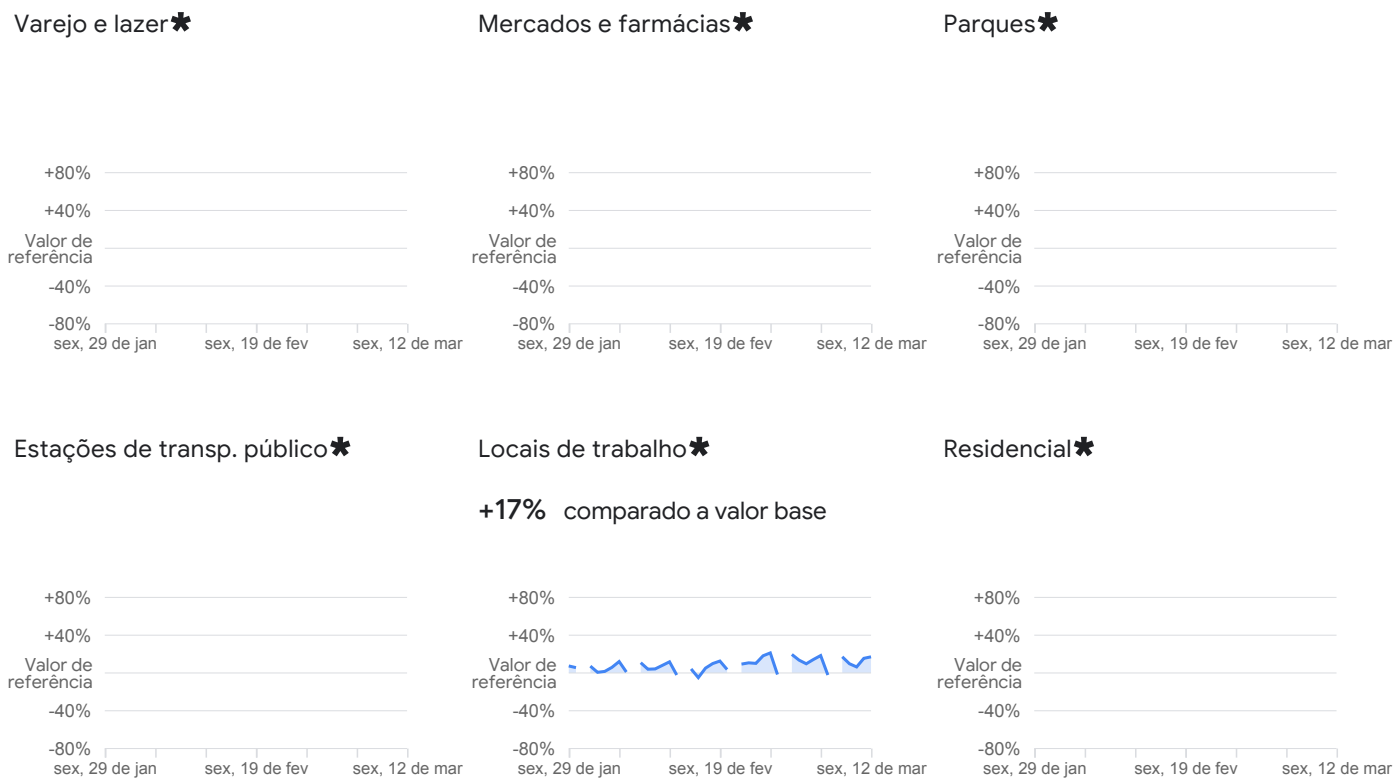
Varejo e lazer✱

+80%
+40%
Valor de referência
-40%
-80%
sex, 29 de jan sex, 19 de fev sex, 12 de mar

Mercados e farmácias✱

+80%
+40%
Valor de referência
-40%
-80%
sex, 29 de jan sex, 19 de fev sex, 12 de mar

Parques✱

+80%
+40%
Valor de referência
-40%
-80%
sex, 29 de jan sex, 19 de fev sex, 12 de mar

Estações de transp. público✱

+80%
+40%
Valor de referência
-40%
-80%
sex, 29 de jan sex, 19 de fev sex, 12 de mar

Locais de trabalho✱

**+17%** comparado a valor base

+80%
+40%
Valor de referência
-40%
-80%
sex, 29 de jan sex, 19 de fev sex, 12 de mar

Residencial✱

+80%
+40%
Valor de referência
-40%
-80%
sex, 29 de jan sex, 19 de fev sex, 12 de mar